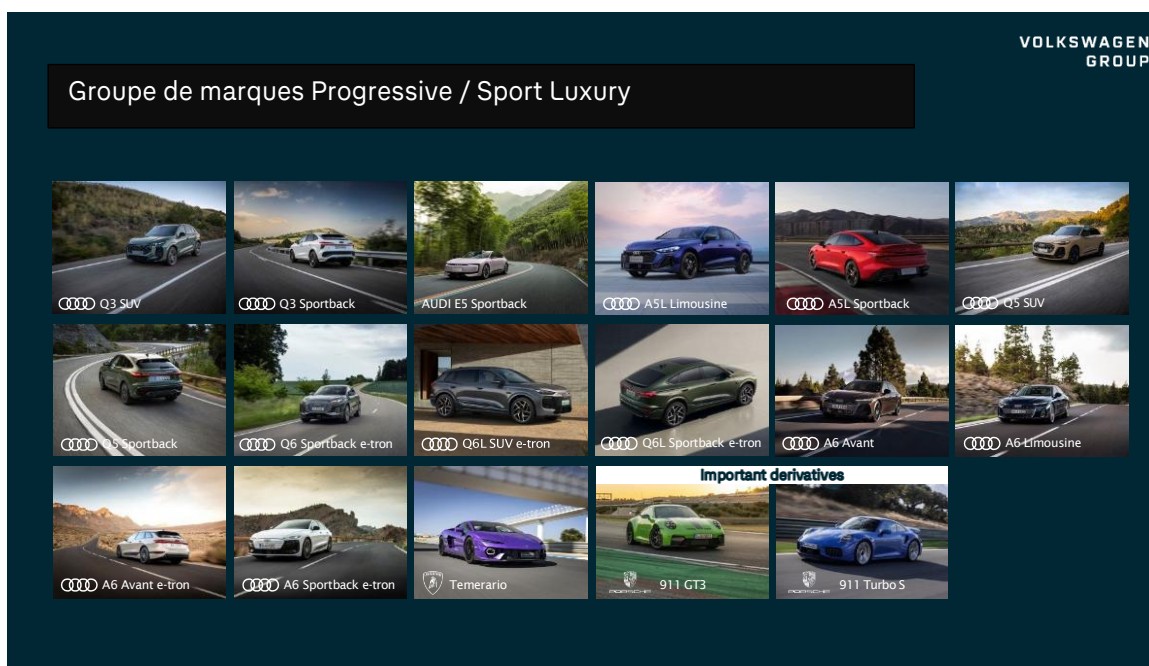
VOLKSWAGEN GROUP

Groupe de marques Progressive / Sport Luxury

Q3 SUV

Q3 Sportback

AUDI E5 Sportback

A5L Limousine

A5L Sportback

Q5 SUV

Q5 Sportback

Q6 Sportback e-tron

Q6L SUV e-tron

Q6L Sportback e-tron

A6 Avant

A6 Limousine

A6 Avant e-tron

A6 Sportback e-tron

Temerario

Important derivatives

911 GT3

911 Turbo S